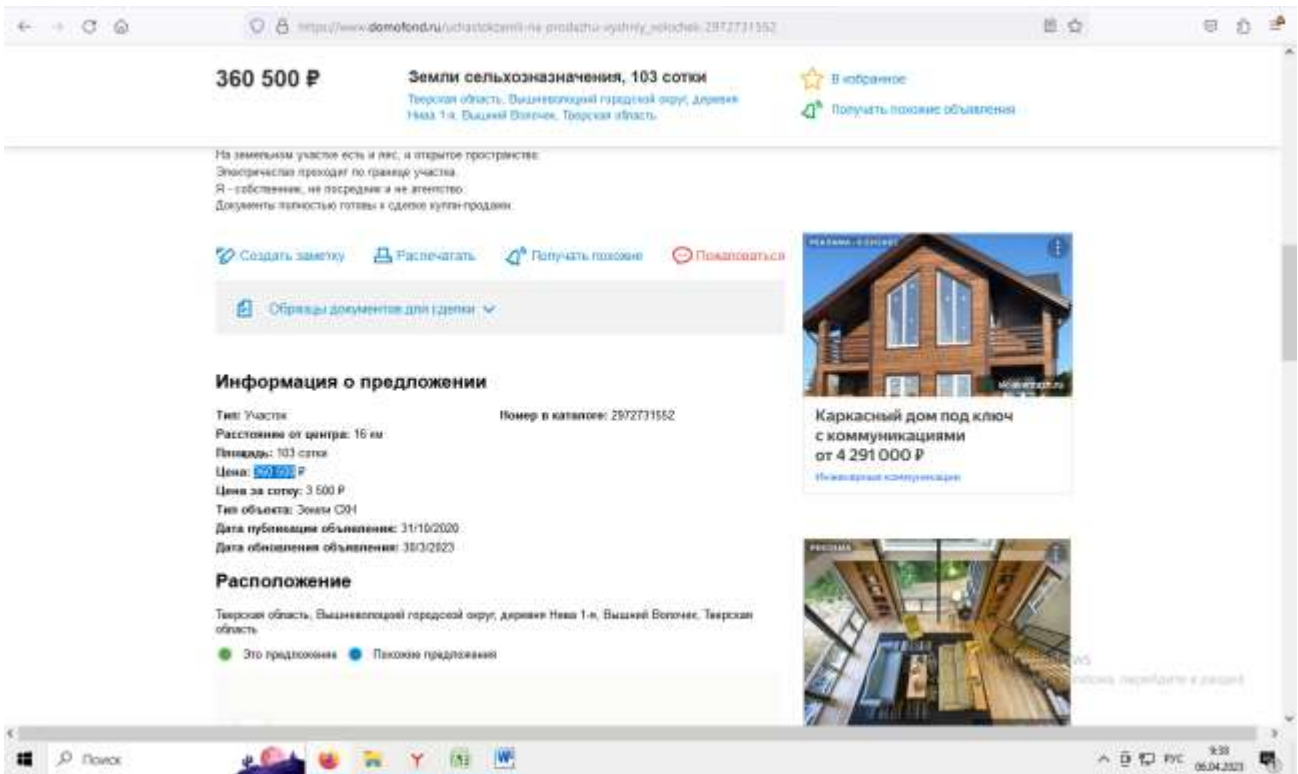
https://www.domofond.ru/uchastokzemli-na-prodazhu-vyshniy_volochek-2972731552

360 500 ₽

Земли сельхозназначения, 103 сотки

Тверская область, Вышневолоцкий городской округ, деревня Нива 1-я, Вышний Волочек, Тверская область

В избранное

Получать похожие объявления

На земельном участке есть и лес, и открытое пространство.
Электричество проходит по границе участка.
Я - собственник, не посредник и не агентство.
Документы полностью готовы к сделке купли-продажи.

Создать заметку Распечатать Получать похожие Пожаловаться

Образцы документов для сделки

РЕКЛАМА

Каркасный дом под ключ с коммуникациями от 4 291 000 ₽

Инженерные коммуникации

Информация о предложении

Тип: Участок

Номер в каталоге: 2972731552

Расстояние от центра: 16 км

Площадь: 103 сотки

Цена: 360 500 ₽

Цена за сотку: 3 500 ₽

Тип объекта: Земли СХН

Дата публикации объявления: 31/10/2020

Дата обновления объявления: 30/3/2023

Расположение

Тверская область, Вышневолоцкий городской округ, деревня Нива 1-я, Вышний Волочек, Тверская область

Это предложение Похожие предложения

РЕКЛАМА

Поиск

РУС 9:38 06.04.2023